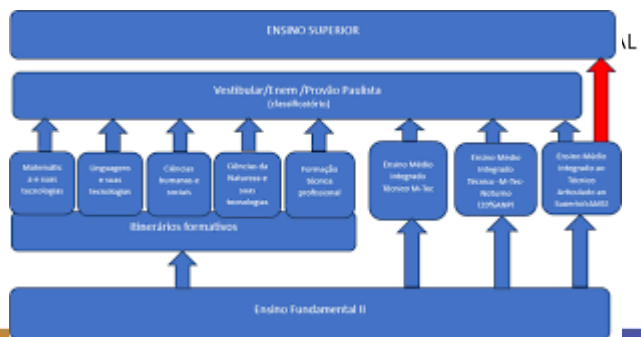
ENSINO SUPERIOR

AL

Vestibular/Enem/Provão Paulista
(classificatório)

Matemática e suas tecnologias

Linguagens e suas tecnologias

Ciências humanas e sociais

Ciências da Natureza e suas tecnologias

Formação técnica profissional

Itinerários formativos

Ensino Médio Integrado técnico M-Tec

Ensino Médio Integrado Técnico-M-Tec-Noturno (33%AMP)

Ensino Médio Integrado ao Técnico Articulado ao Superior(AMS)

Ensino Fundamental II